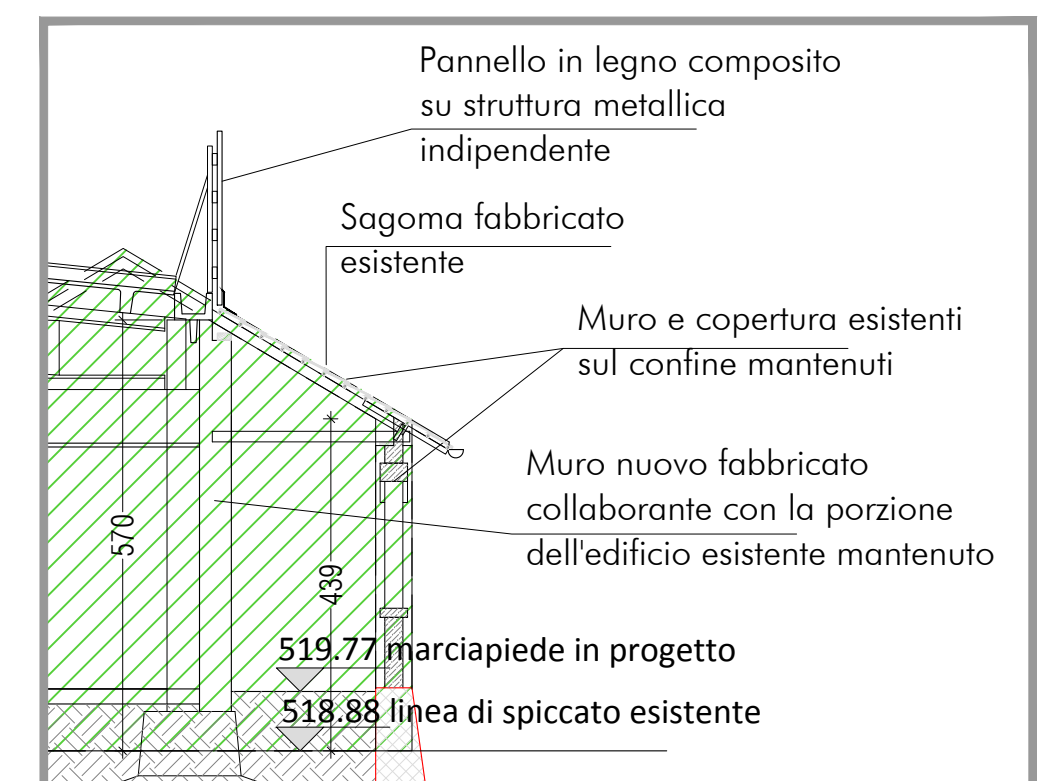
Pannello in legno composito su struttura metallica indipendente

Sagoma fabbricato esistente

Muro e copertura esistenti sul confine mantenuti

Muro nuovo fabbricato collaborante con la porzione dell'edificio esistente mantenuto

570

439

519.77 marciapiede in progetto

518.88 linea di spiccato esistente